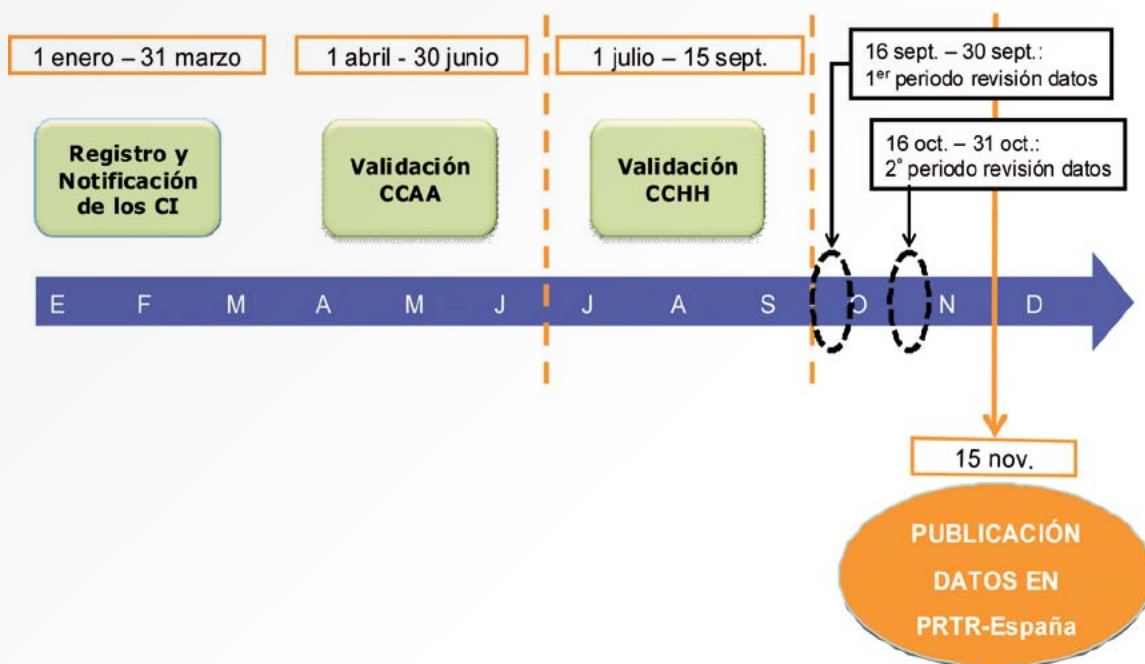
1 enero – 31 marzo

1 abril - 30 junio

1 julio – 15 sept.

16 sept. – 30 sept.:
1$^{er}$ periodo revisión datos

16 oct. – 31 oct.:
2° periodo revisión datos

Registro y Notificación de los CI

Validación CCAA

Validación CCHH

E F M A M J J A S O N D

15 nov.

PUBLICACIÓN DATOS EN PRTR-España